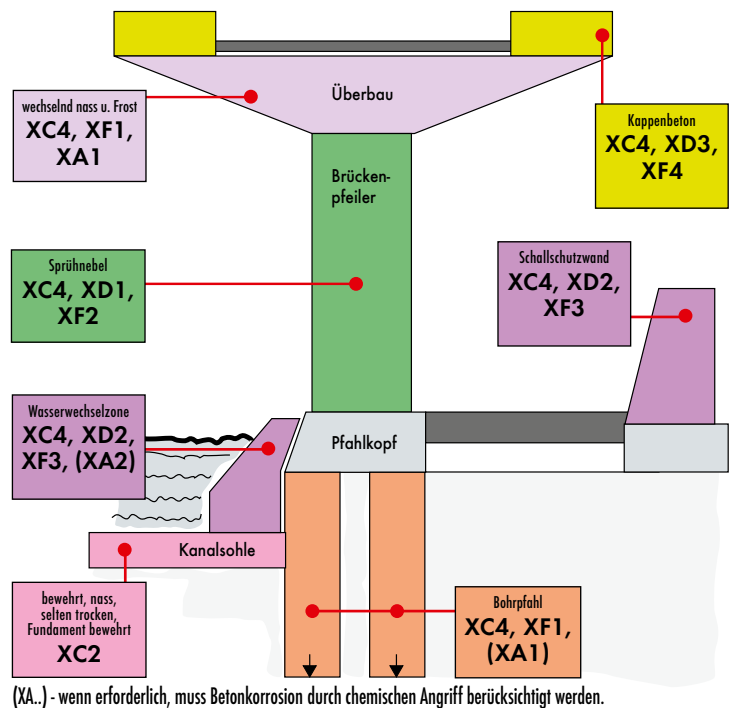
Überbau

wechselnd nass u. Frost
XC4, XF1, XA1

Kappenbeton
XC4, XD3, XF4

Brückenpfeiler

Sprühnebel
XC4, XD1, XF2

Schallschutzwand
XC4, XD2, XF3

Wasserwechselzone
XC4, XD2, XF3, (XA2)

Pfahlkopf

Kanalsohle

bewehrt, nass, selten trocken, Fundament bewehrt
XC2

Bohrpfahl
XC4, XF1, (XA1)

(XA..) - wenn erforderlich, muss Betonkorrosion durch chemischen Angriff berücksichtigt werden.